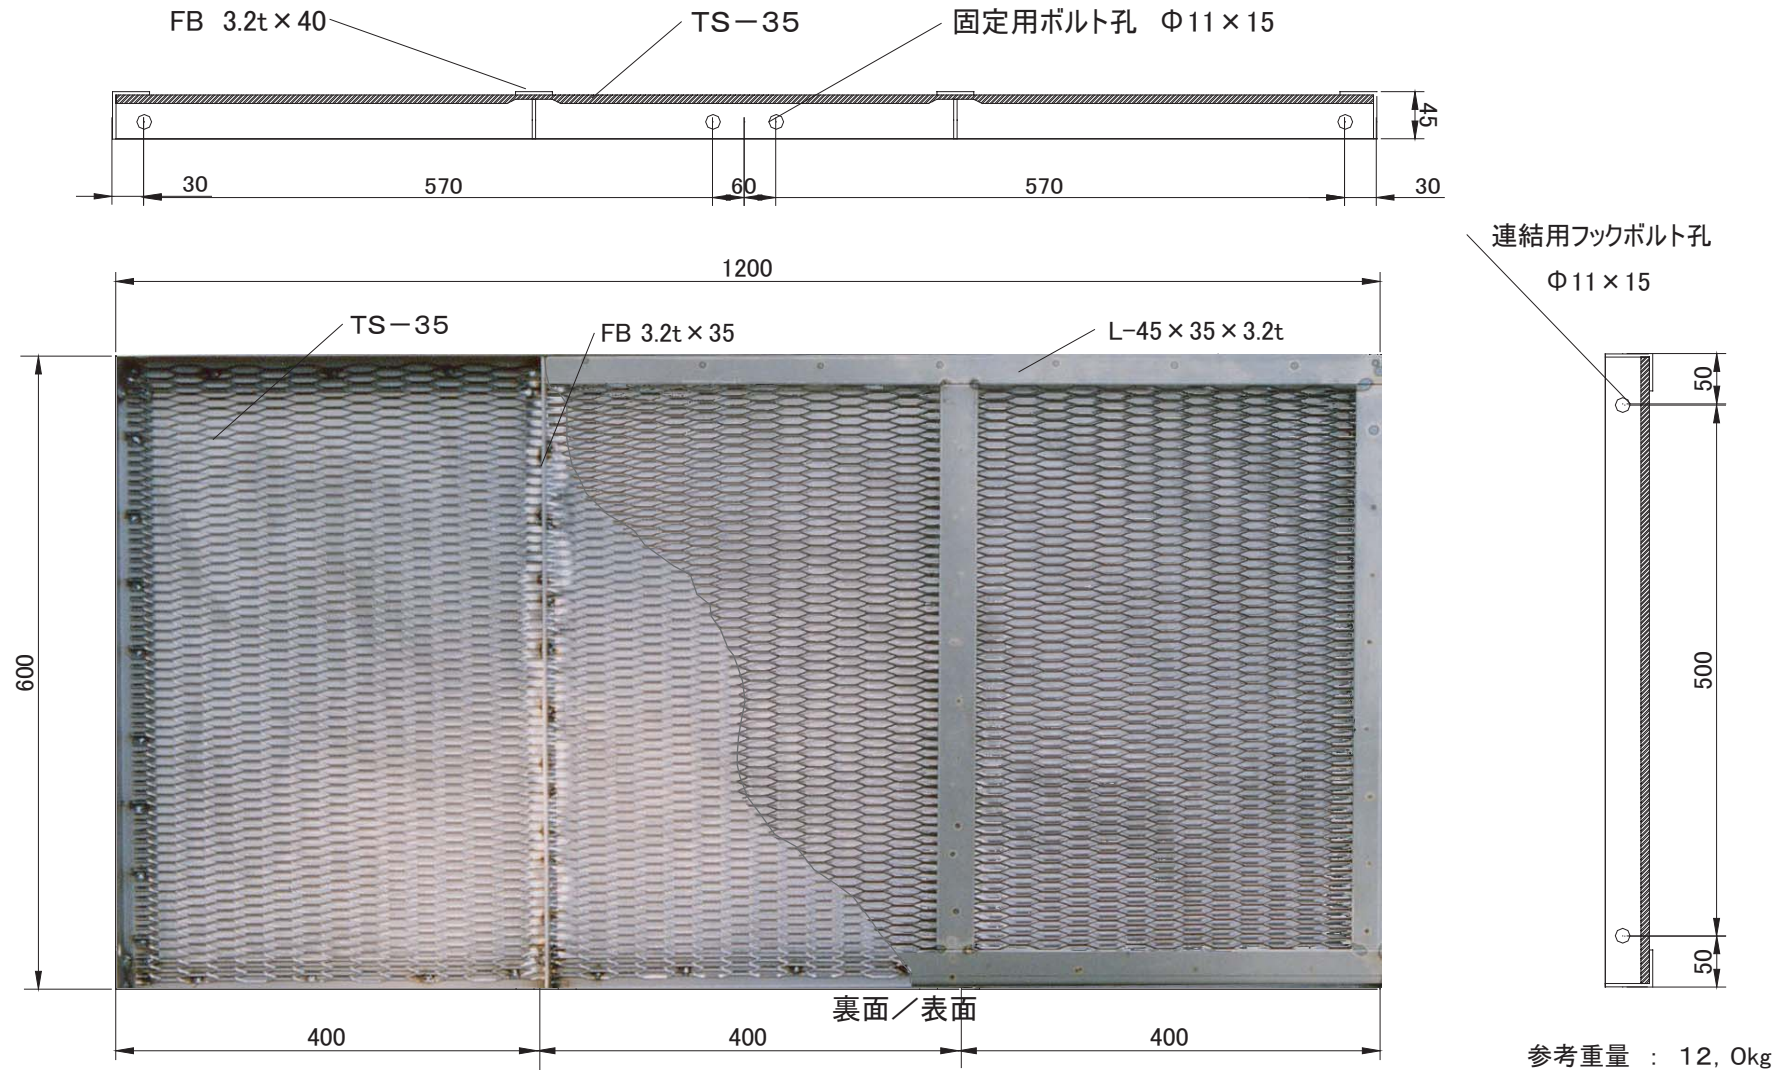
FB 3.2t × 40

TS－35

固定用ボルト孔 Φ11 × 15

45

30

570

60

570

30

連結用フックボルト孔

Φ11 × 15

1200

TS－35

FB 3.2t × 35

L-45 × 35 × 3.2t

600

50

500

50

裏面／表面

400

400

400

参考重量 ： 12, 0kg